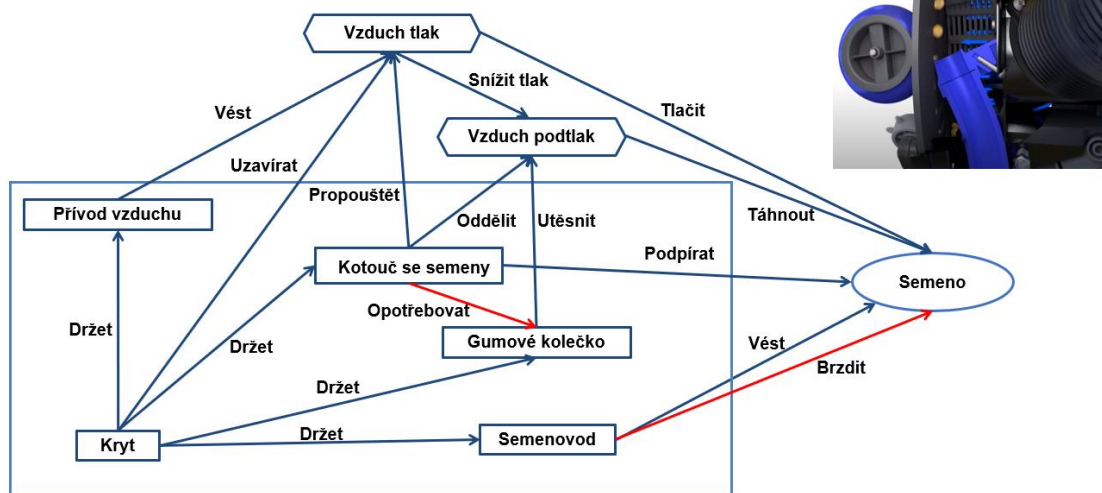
Vzduch tlak

Snížit tlak

Vést

Tlačit

Vzduch podtlak

Uzavírat

Propouštět

Přívod vzduchu

Oddělit

Utěsnit

Táhnout

Podpírat

Kotouč se semeny

Semeno

Opotřebovat

Držet

Gumové kolečko

Držet

Vést

Držet

Brzdit

Držet

Kryt

Semenovod